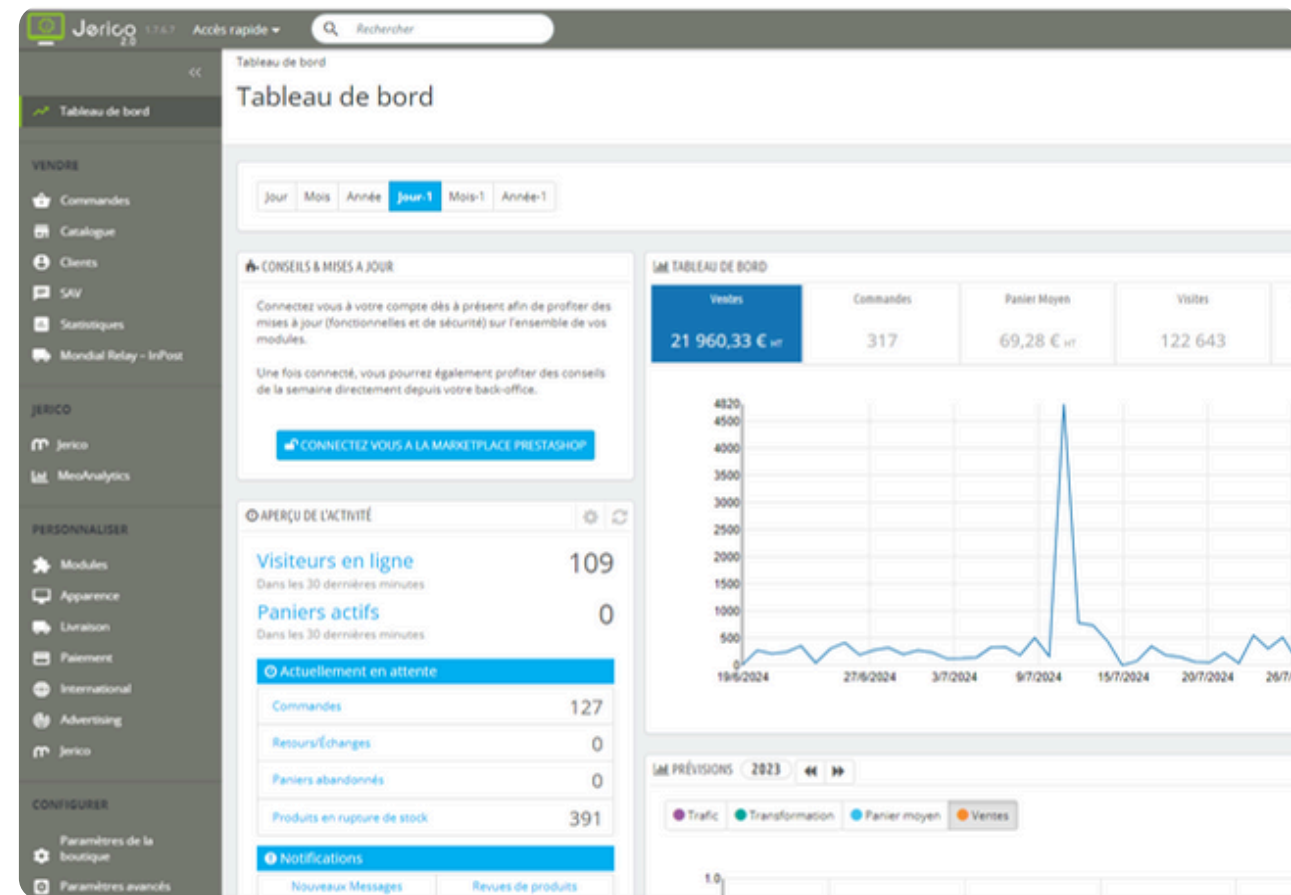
Jerico 2.0 1.7.6.7 Accès rapide Rechercher

Tableau de bord

VENDRE
Commandes
Catalogue
Clients
SAV
Statistiques
Mondial Relay - InPost

JERICO
Jerico
MeoAnalytics

PERSONNALISER
Modules
Apparence
Livraison
Paiement
International
Advertising
Jerico

CONFIGURER
Paramètres de la boutique
Paramètres avancés

Tableau de bord

Tableau de bord

Jour | Mois | Année | Jour-1 | Mois-1 | Année-1

CONSEILS & MISES A JOUR

Connectez vous à votre compte dès à présent afin de profiter des mises à jour (fonctionnelles et de sécurité) sur l'ensemble de vos modules.

Une fois connecté, vous pourrez également profiter des conseils de la semaine directement depuis votre back-office.

CONNECTEZ VOUS A LA MARKETPLACE PRESTASHOP

APERÇU DE L'ACTIVITÉ

Visiteurs en ligne 109
Dans les 30 dernières minutes
Paniers actifs 0
Dans les 30 dernières minutes

Actuellement en attente

| Commandes | 127 |
|---|---|
| Retours/Échanges | 0 |
| Paniers abandonnés | 0 |
| Produits en rupture de stock | 391 |

Notifications
Nouveaux Messages | Revues de produits

TABLEAU DE BORD

| Ventes | Commandes | Panier Moyen | Visites |
|---|---|---|---|
| 21 960,33 € HT | 317 | 69,28 € HT | 122 643 |

4820
4500
4000
3500
3000
2500
2000
1500
1000
500
0
19/6/2024 27/6/2024 3/7/2024 9/7/2024 15/7/2024 20/7/2024 26/7

PRÉVISIONS 2023

Trafic | Transformation | Panier moyen | Ventes

1.0